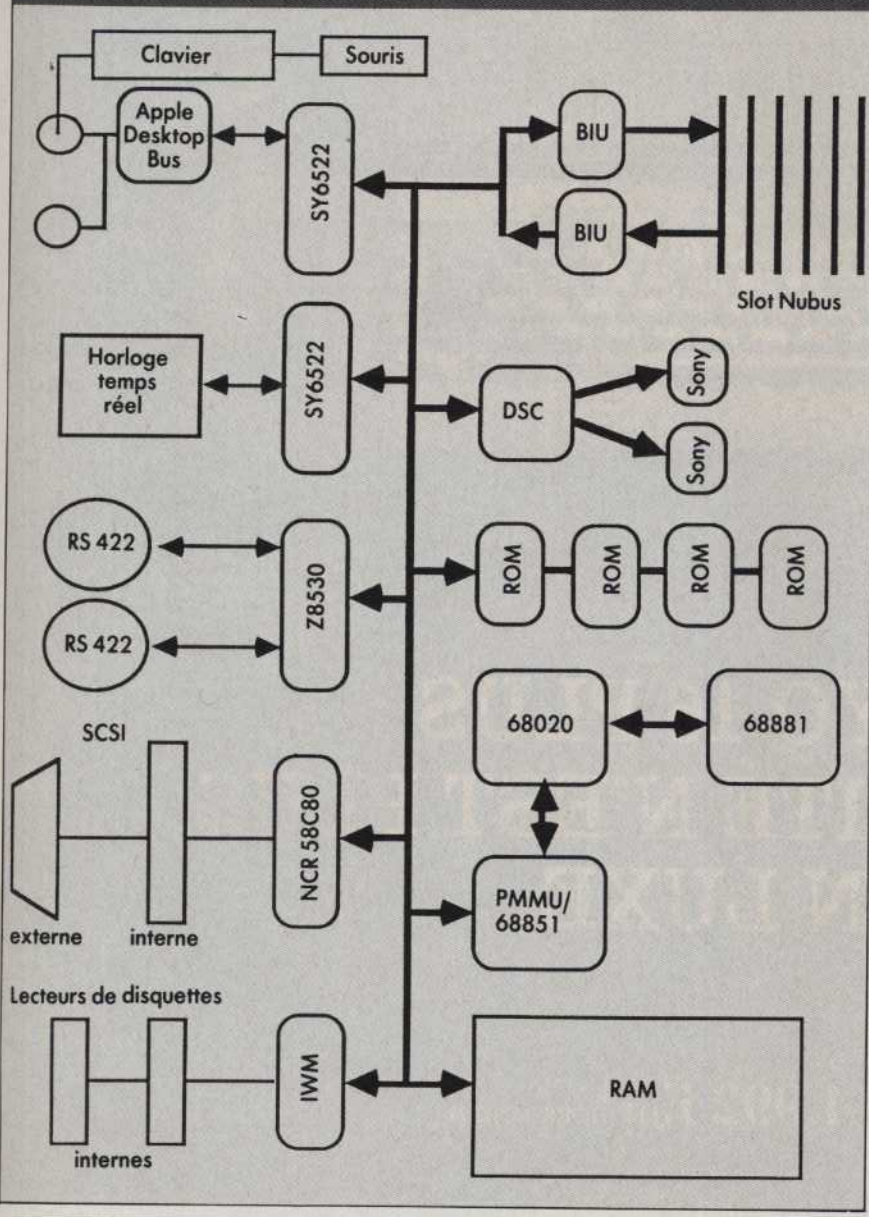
Clavier
Souris
Apple Desktop Bus
SY6522
BIU
BIU
Slot Nubus
Horloge temps réel
SY6522
DSC
Sony
Sony
RS 422
RS 422
Z8530
ROM
ROM
ROM
ROM
68020
68881
SCSI
NCR 58C80
PMMU/ 68851
externe
interne
Lecteurs de disquettes
IWM
RAM
internes